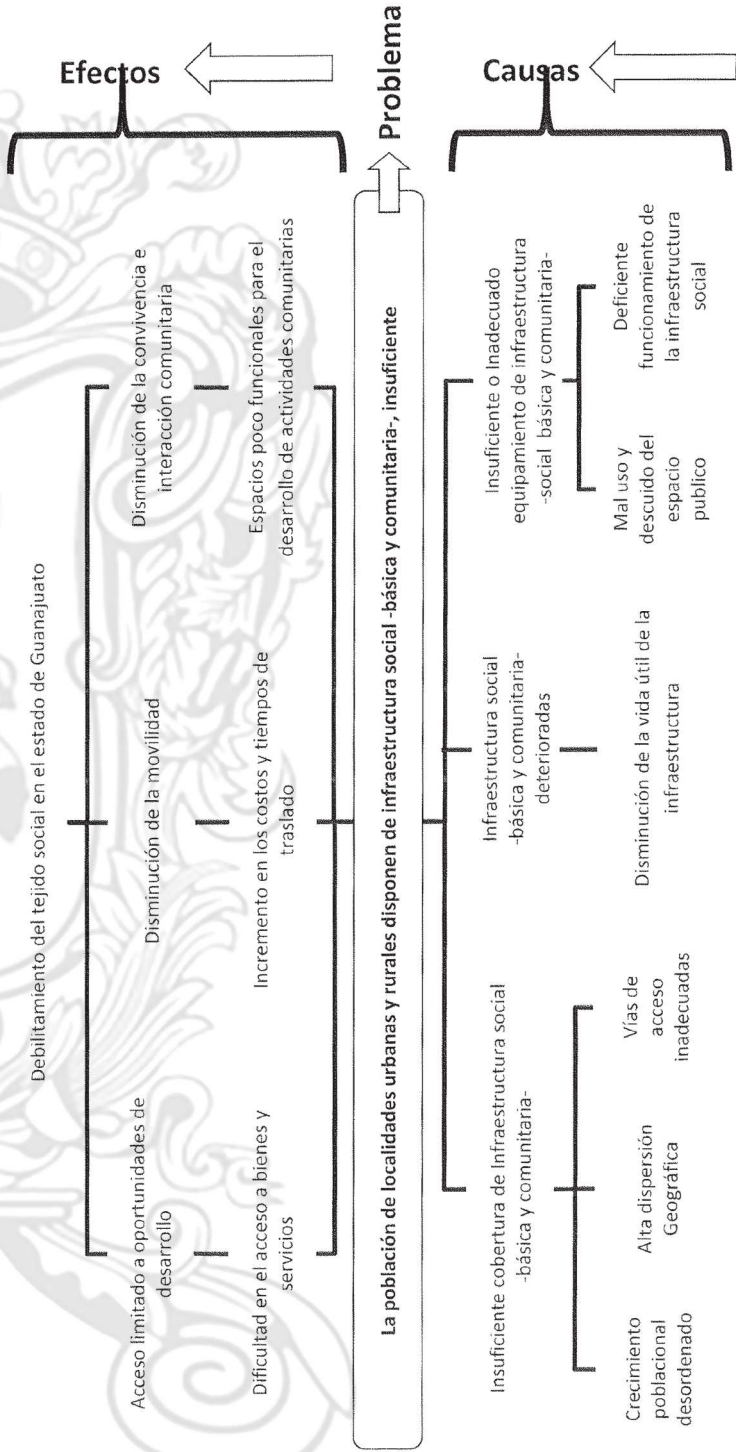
Efectos

Debilitamiento del tejido social en el estado de Guanajuato

Acceso limitado a oportunidades de desarrollo

Disminución de la movilidad

Disminución de la convivencia e interacción comunitaria

Dificultad en el acceso a bienes y servicios

Incremento en los costos y tiempos de traslado

Espacios poco funcionales para el desarrollo de actividades comunitarias

Problema

La población de localidades urbanas y rurales disponen de infraestructura social -básica y comunitaria-, insuficiente

Causas

Insuficiente cobertura de Infraestructura social -básica y comunitaria-

Infraestructura social -básica y comunitaria- deterioradas

Insuficiente o Inadecuado equipamiento de infraestructura -social básica y comunitaria-

Crecimiento poblacional desordenado

Alta dispersión Geográfica

Vías de acceso inadecuadas

Disminución de la vida útil de la infraestructura

Mal uso y descuido del espacio publico

Deficiente funcionamiento de la infraestructura social